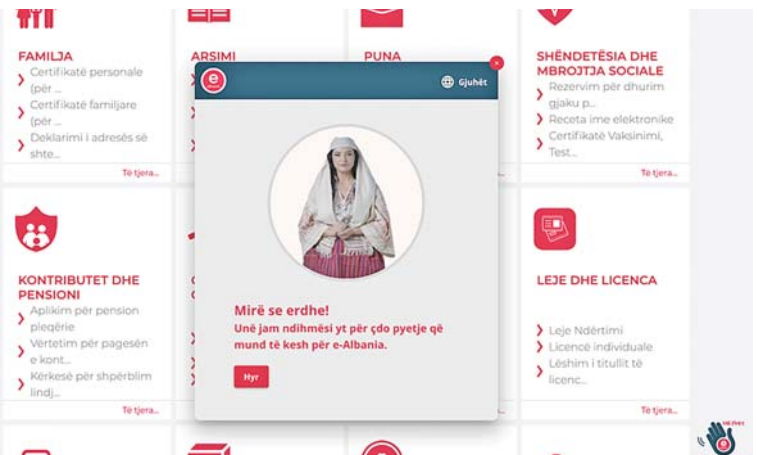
FAMILJA
Certifikatë personale (për ...
Certifikatë familjare (për ...
Deklarimi i adresës së shte...
Të tjera...

ARSIMI

PUNA

SHËNDETËSIA DHE MBROJTJA SOCIALE
Rezervim për dhurim gjaku p...
Receta ime elektronike
Certifikatë Vaksinimi, Test...
Të tjera...

KONTRIBUTET DHE PENSIONI
Aplikim për pension pleqërie
Vërtetim për pagesën e kont...
Kërkesë për shpërblim lindj...
Të tjera...

LEJE DHE LICENCA
Leje Ndërtimi
Licencë individuale
Lëshim i titullit të licenc...
Të tjera...

e
Gjuhët

Mirë se erdhe!
Unë jam ndihmësi yt për çdo pyetje që mund të kesh për e-Albania.

Hyr